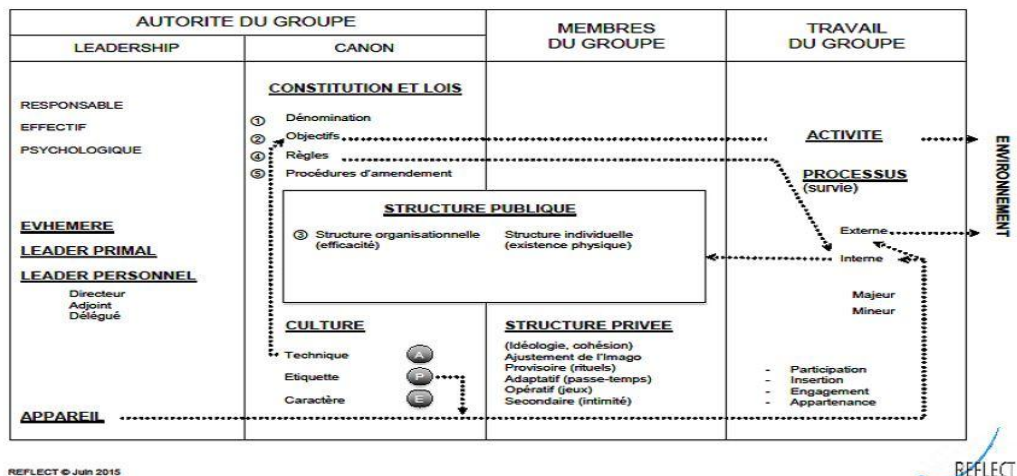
| AUTORITE DU GROUPE | | MEMBRES DU GROUPE | TRAVAIL DU GROUPE |
|---|---|---|---|
| LEADERSHIP | CANON | | |

RESPONSABLE
EFFECTIF
PSYCHOLOGIQUE

CONSTITUTION ET LOIS
① Dénomination
② Objectifs
④ Règles
⑤ Procédures d'amendement

ACTIVITE

PROCESSUS
(survie)

ENVIRONNEMENT

STRUCTURE PUBLIQUE
③ Structure organisationnelle (efficacité)
Structure individuelle (existence physique)

EVHEMERE
LEADER PRIMAL
LEADER PERSONNEL
Directeur
Adjoint
Délégué

Externe
Interne

Majeur
Mineur

CULTURE
Technique A
Etiquette P
Caractère E

STRUCTURE PRIVEE
(Idéologie, cohésion)
Ajustement de l'Imago
Provisoire (rituels)
Adaptatif (passe-temps)
Opératif (jeux)
Secondaire (intimité)

- Participation
- Insertion
- Engagement
- Appartenance

APPAREIL

REFLECT © Juin 2015

REFLECT